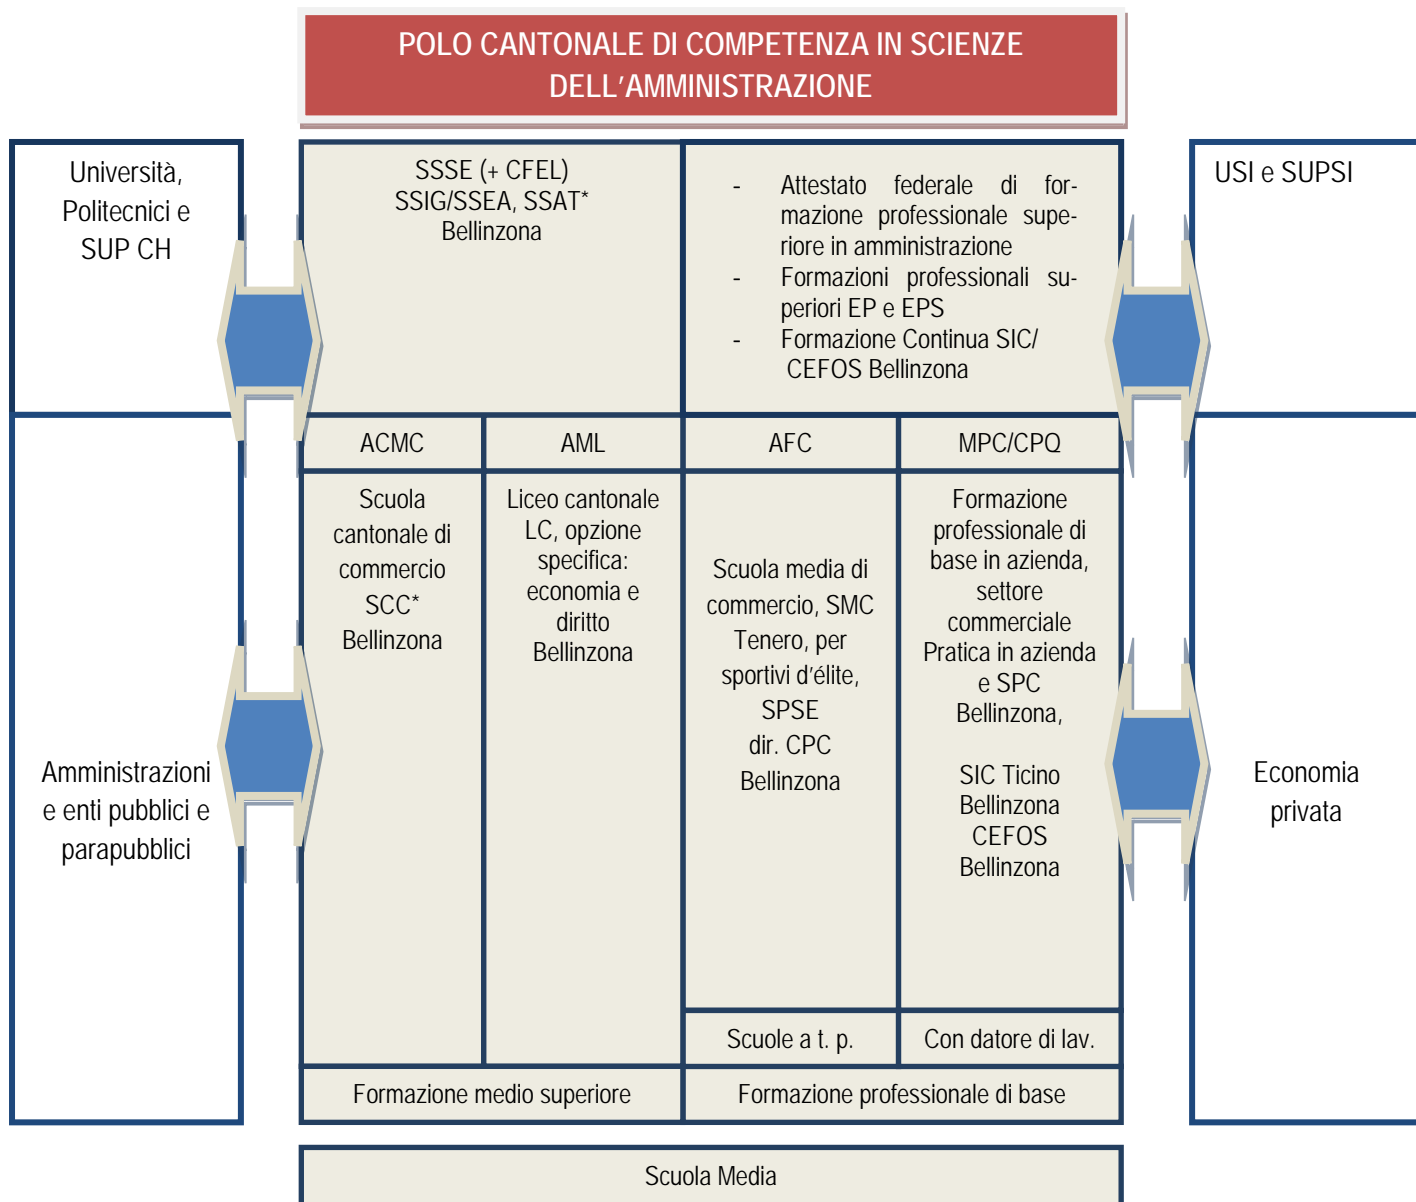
POLO CANTONALE DI COMPETENZA IN SCIENZE DELL'AMMINISTRAZIONE

Università, Politecnici e SUP CH

SSSE (+ CFEL)
SSIG/SSEA, SSAT*
Bellinzona

- Attestato federale di formazione professionale superiore in amministrazione
- Formazioni professionali superiori EP e EPS
- Formazione Continua SIC/ CEFOS Bellinzona

USI e SUPSI

| ACMC | AML | AFC | MPC/CPQ |
|---|---|---|---|
| Scuola cantonale di commercio SCC* Bellinzona | Liceo cantonale LC, opzione specifica: economia e diritto Bellinzona | Scuola media di commercio, SMC Tenero, per sportivi d'élite, SPSE dir. CPC Bellinzona | Formazione professionale di base in azienda, settore commerciale Pratica in azienda e SPC Bellinzona, SIC Ticino Bellinzona CEFOS Bellinzona |
| | | Scuole a t. p. | Con datore di lav. |
| Formazione medio superiore | | Formazione professionale di base | |

Amministrazioni e enti pubblici e parapubblici

Economia privata

Scuola Media